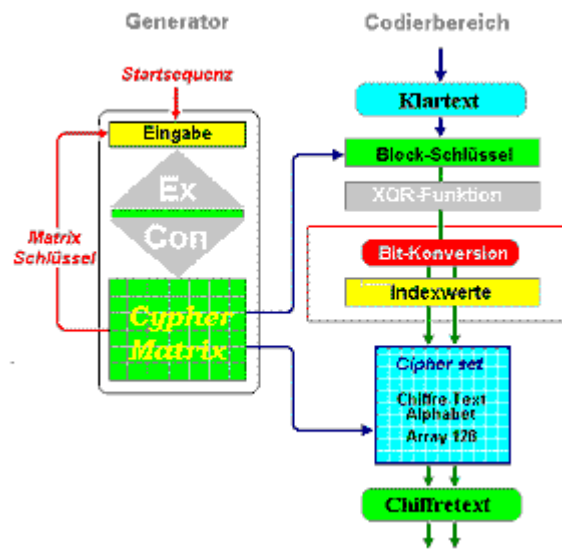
Generator
Codierbereich
Startsequenz
Eingabe
Ex
Con
Matrix Schlüssel
Cypher Matrix
Klartext
Block-Schlüssel
XOR-Funktion
Bit-Konversion
Indexwerte
Cipher set
Chiffre Text Alphabet Array 128
Chiffretext